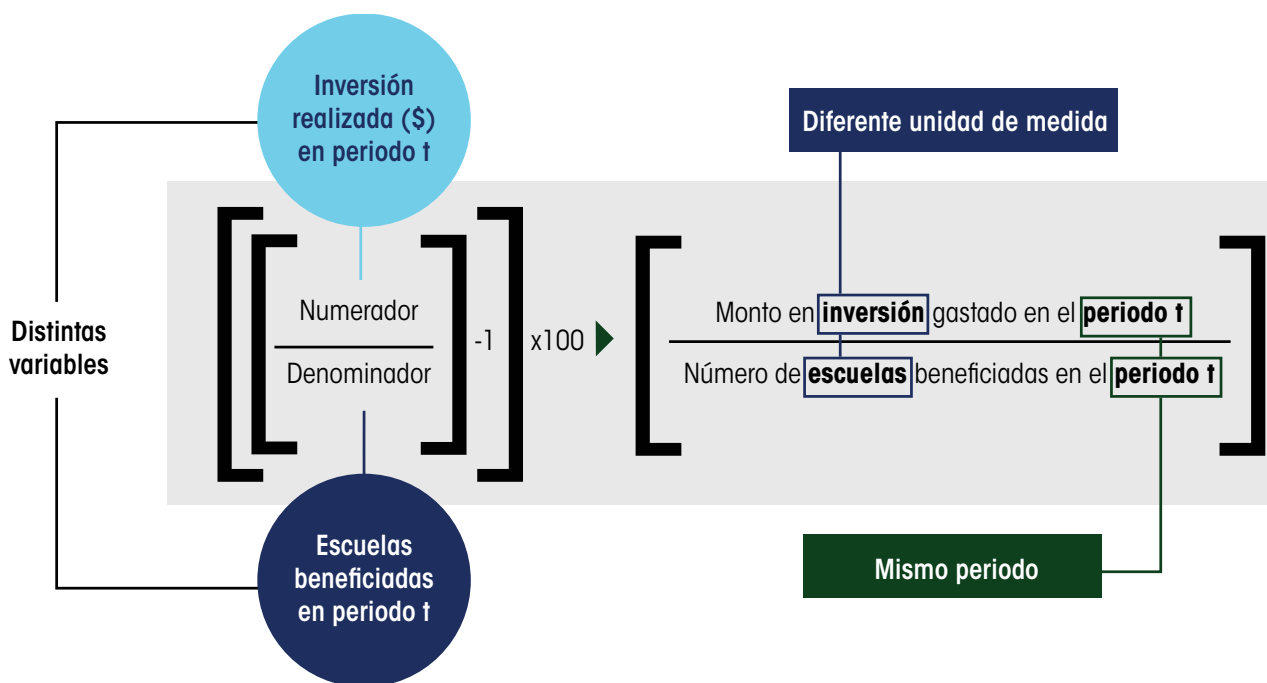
Inversión realizada ($) en periodo t

Diferente unidad de medida

Distintas variables

$\left[\left[\frac{\text{Numerador}}{\text{Denominador}}\right]-1\right] \times 100$

$\left[\frac{\text{Monto en inversión gastado en el periodo t}}{\text{Número de escuelas beneficiadas en el periodo t}}\right]$

Escuelas beneficiadas en periodo t

Mismo periodo